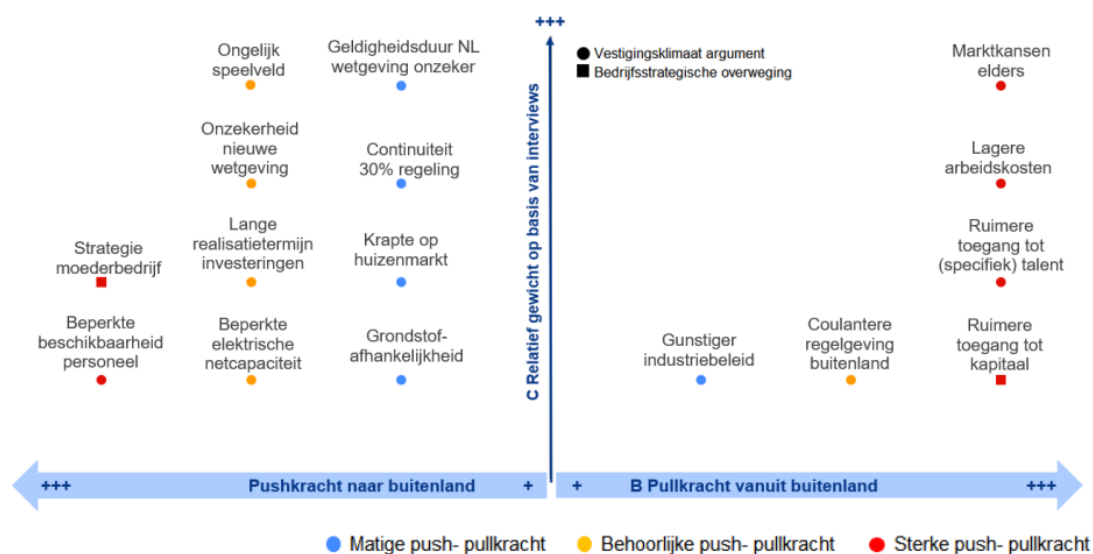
+++

C Relatief gewicht op basis van interviews

Vestigingsklimaat argument
Bedrijfsstrategische overweging

Ongelijk speelveld

Geldigheidsduur NL wetgeving onzeker

Marktkansen elders

Onzekerheid nieuwe wetgeving

Continuiteit 30% regeling

Lagere arbeidskosten

Strategie moederbedrijf

Lange realisatietermijn investeringen

Krapte op huizenmarkt

Ruimere toegang tot (specifiek) talent

Beperkte beschikbaarheid personeel

Beperkte elektrische netcapaciteit

Grondstof-afhankelijkheid

Gunstiger industriebeleid

Coulantere regelgeving buitenland

Ruimere toegang tot kapitaal

+++ Pushkracht naar buitenland +

+ B Pullkracht vanuit buitenland +++

Matige push- pullkracht
Behoorlijke push- pullkracht
Sterke push- pullkracht